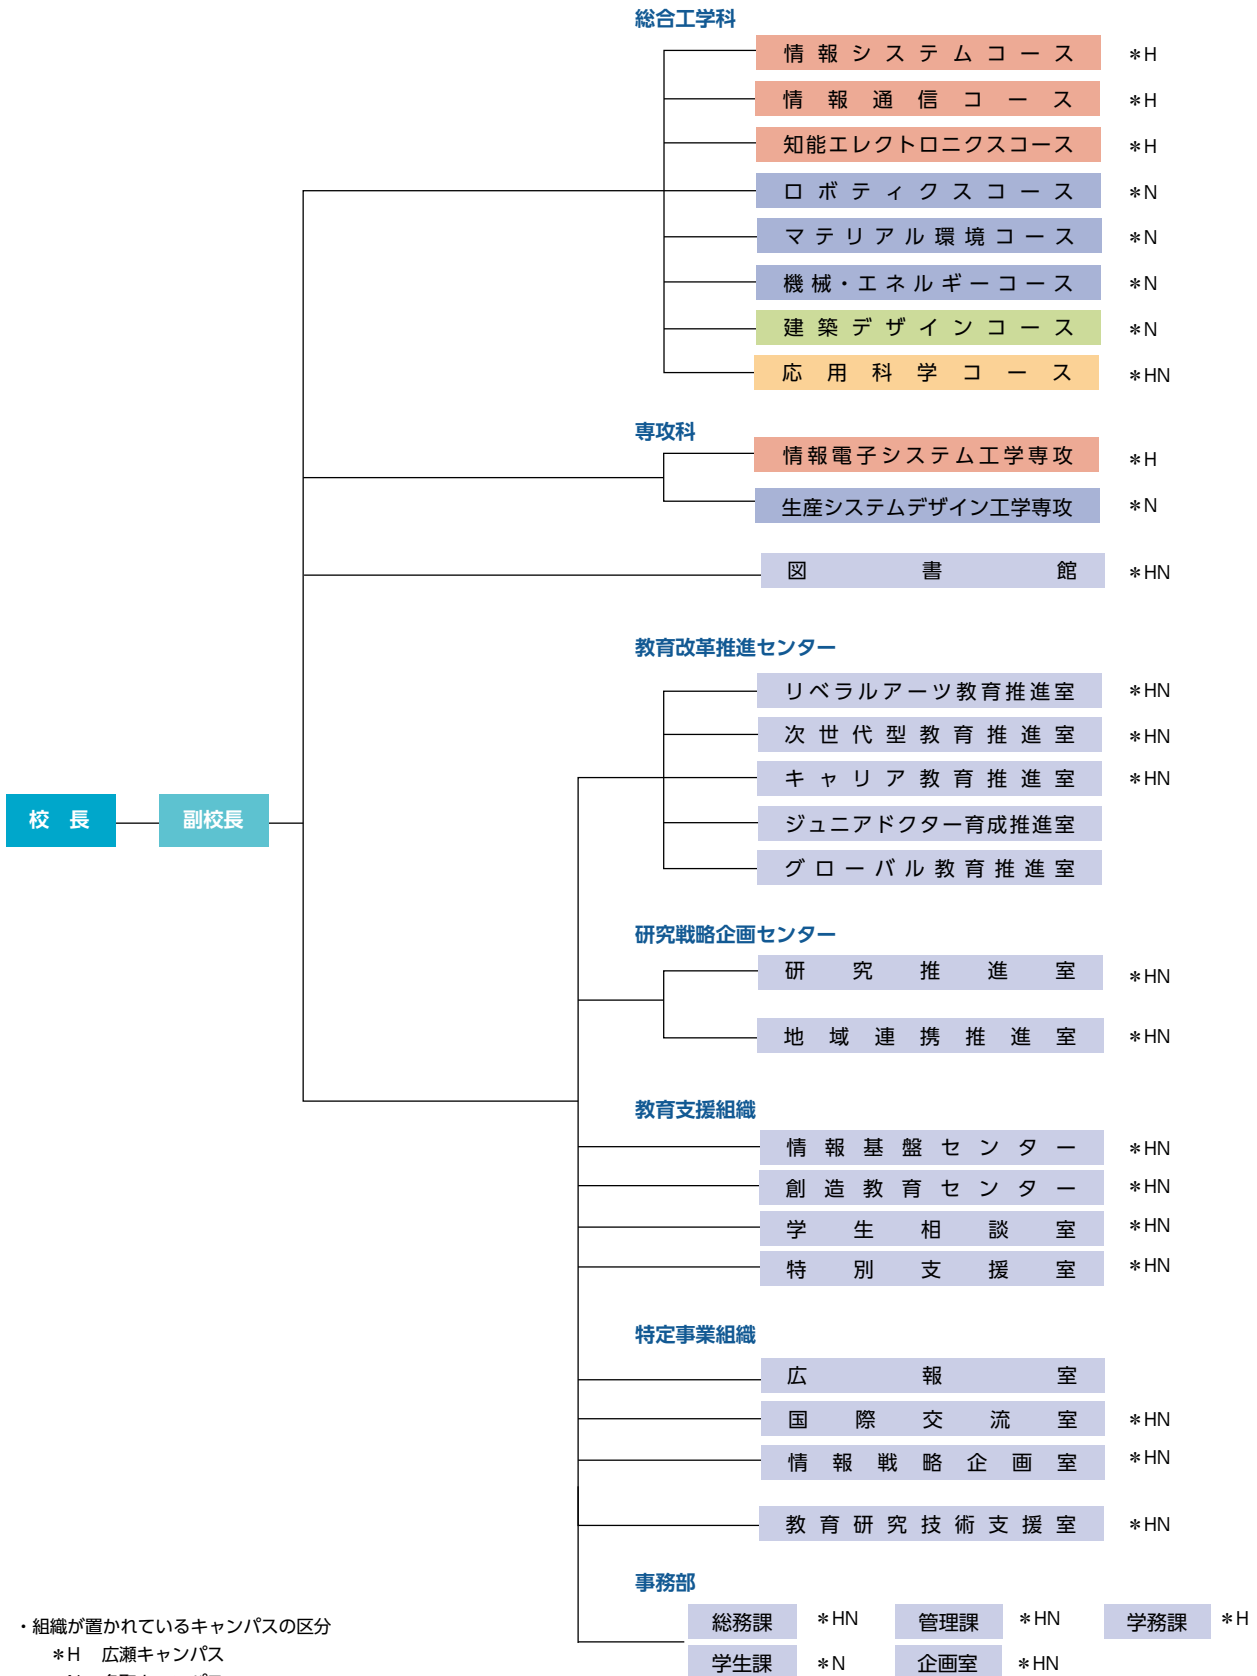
総合工学科

情報システムコース ＊H
情報通信コース ＊H
知能エレクトロニクスコース ＊H
ロボティクスコース ＊N
マテリアル環境コース ＊N
機械・エネルギーコース ＊N
建築デザインコース ＊N
応用科学コース ＊HN

専攻科

情報電子システム工学専攻 ＊H
生産システムデザイン工学専攻 ＊N

図書館 ＊HN

教育改革推進センター

リベラルアーツ教育推進室 ＊HN
次世代型教育推進室 ＊HN
キャリア教育推進室 ＊HN
ジュニアドクター育成推進室
グローバル教育推進室

校長

副校長

研究戦略企画センター

研究推進室 ＊HN
地域連携推進室 ＊HN

教育支援組織

情報基盤センター ＊HN
創造教育センター ＊HN
学生相談室 ＊HN
特別支援室 ＊HN

特定事業組織

広報室
国際交流室 ＊HN
情報戦略企画室 ＊HN

教育研究技術支援室 ＊HN

事務部

総務課 ＊HN
管理課 ＊HN
学務課 ＊H
学生課 ＊N
企画室 ＊HN

・組織が置かれているキャンパスの区分
＊H 広瀬キャンパス
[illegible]